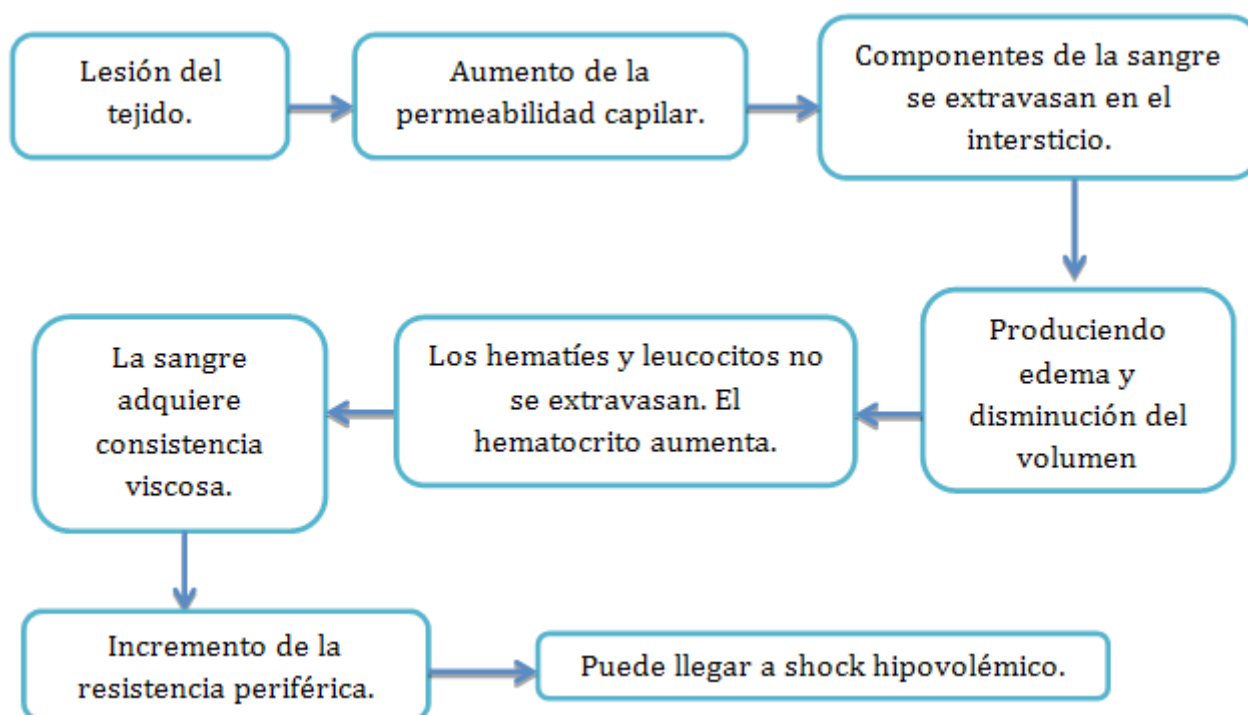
Lesión del tejido.

Aumento de la permeabilidad capilar.

Componentes de la sangre se extravasan en el intersticio.

Produciendo edema y disminución del volumen

Los hematíes y leucocitos no se extravasan. El hematocrito aumenta.

La sangre adquiere consistencia viscosa.

Incremento de la resistencia periférica.

Puede llegar a shock hipovolémico.